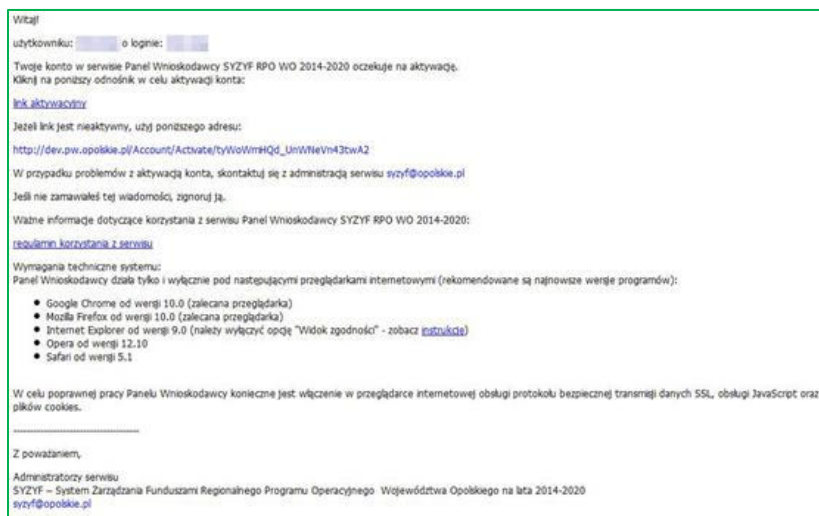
Witaj!

użytkowniku: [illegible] o loginie: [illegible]

Twoje konto w serwisie Panel Wnioskodawcy SYZYF RPO WO 2014-2020 oczekuje na aktywację.
Kliknij na poniższy odnośnik w celu aktywacji konta:

link aktywacyjny

Jeżeli link jest nieaktywny, użyj poniższego adresu:

http://dev.pw.opolskie.pl/Account/Activate/tyWoWmHQd_UnWNeVn43twA2

W przypadku problemów z aktywacją konta, skontaktuj się z administracją serwisu syzyf@opolskie.pl

Jeśli nie zamawiałeś tej wiadomości, zignoruj ją.

Ważne informacje dotyczące korzystania z serwisu Panel Wnioskodawcy SYZYF RPO WO 2014-2020:

regulamin korzystania z serwisu

Wymagania techniczne systemu:
Panel Wnioskodawcy działa tylko i wyłącznie pod następującymi przeglądarkami internetowymi (rekomendowane są najnowsze wersje programów):

- Google Chrome od wersji 10.0 (zalecana przeglądarka)
- Mozilla Firefox od wersji 10.0 (zalecana przeglądarka)
- Internet Explorer od wersji 9.0 (należy wyłączyć opcję "Widok zgodności" - zobacz instrukcję)
- Opera od wersji 12.10
- Safari od wersji 5.1

W celu poprawnej pracy Panelu Wnioskodawcy konieczne jest włączenie w przeglądarce internetowej obsługi protokołu bezpiecznej transmisji danych SSL, obsługi JavaScript oraz plików cookies.

-----------------------------------

Z poważaniem,

Administratorzy serwisu
SYZYF – System Zarządzania Funduszami Regionalnego Programu Operacyjnego Województwa Opolskiego na lata 2014-2020
syzyf@opolskie.pl